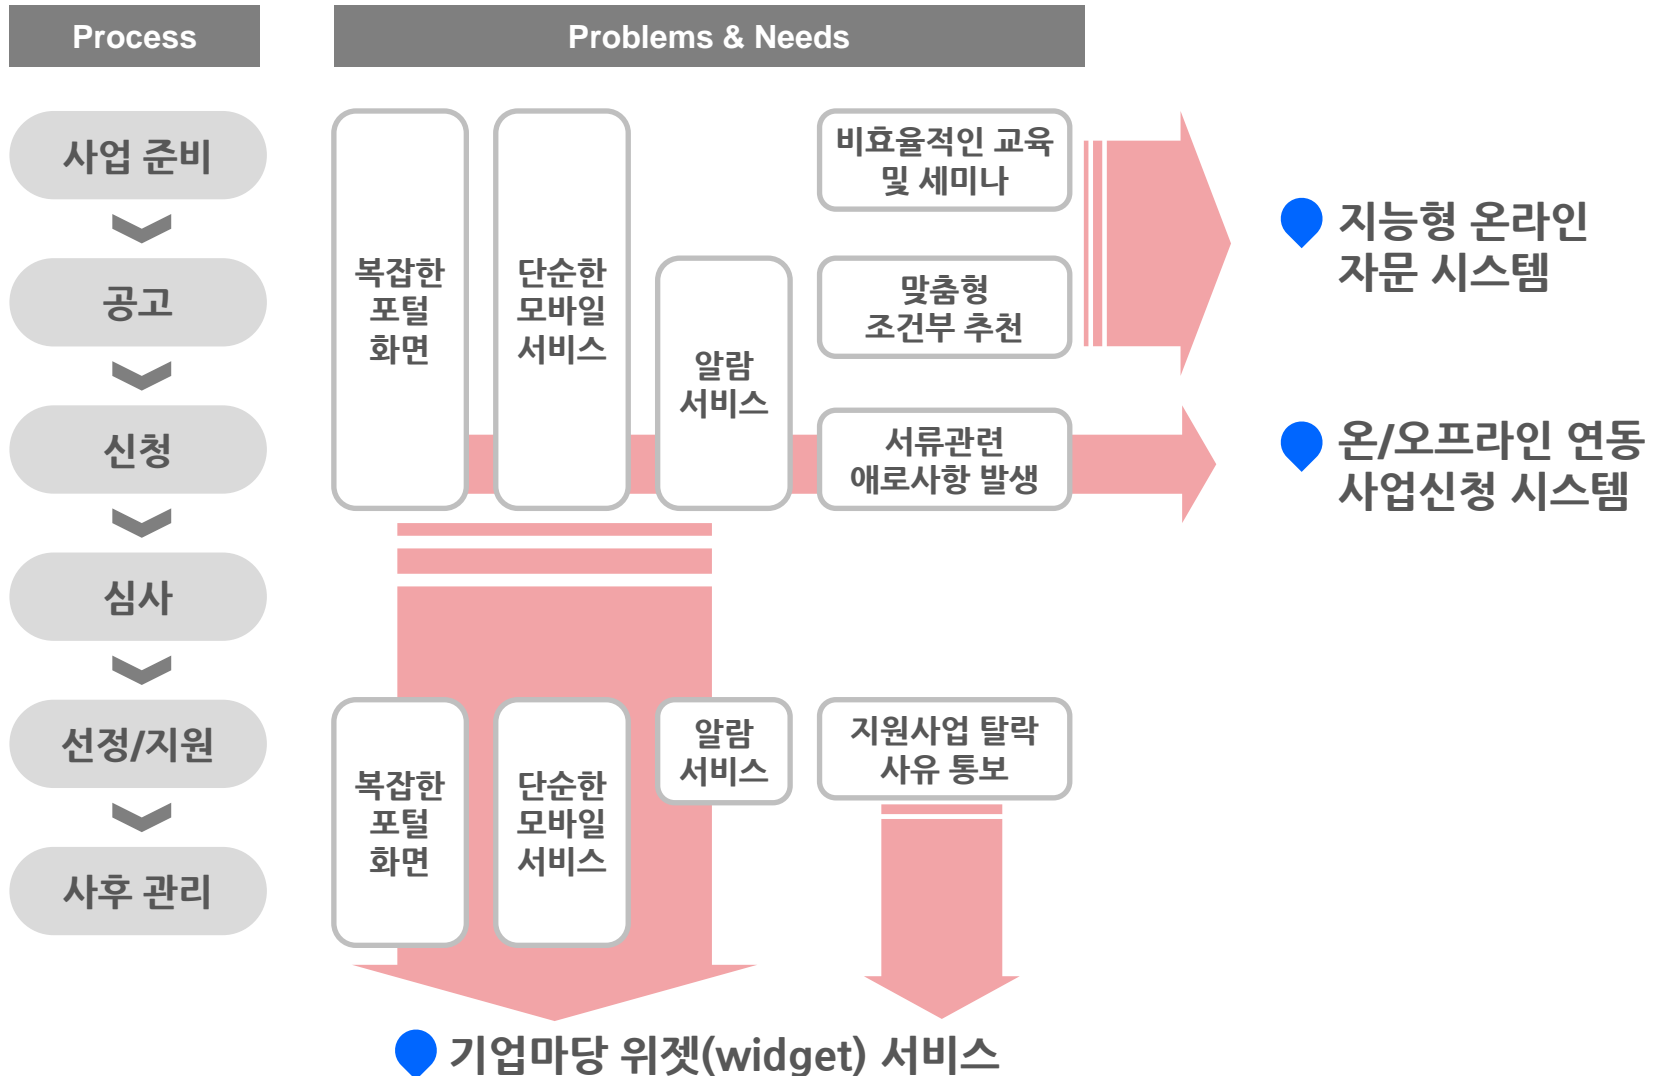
Process

Problems & Needs

사업 준비

공고

신청

심사

선정/지원

사후 관리

복잡한 포털 화면

단순한 모바일 서비스

알람 서비스

비효율적인 교육 및 세미나

맞춤형 조건부 추천

서류관련 애로사항 발생

지능형 온라인 자문 시스템

온/오프라인 연동 사업신청 시스템

복잡한 포털 화면

단순한 모바일 서비스

알람 서비스

지원사업 탈락 사유 통보

기업마당 위젯(widget) 서비스